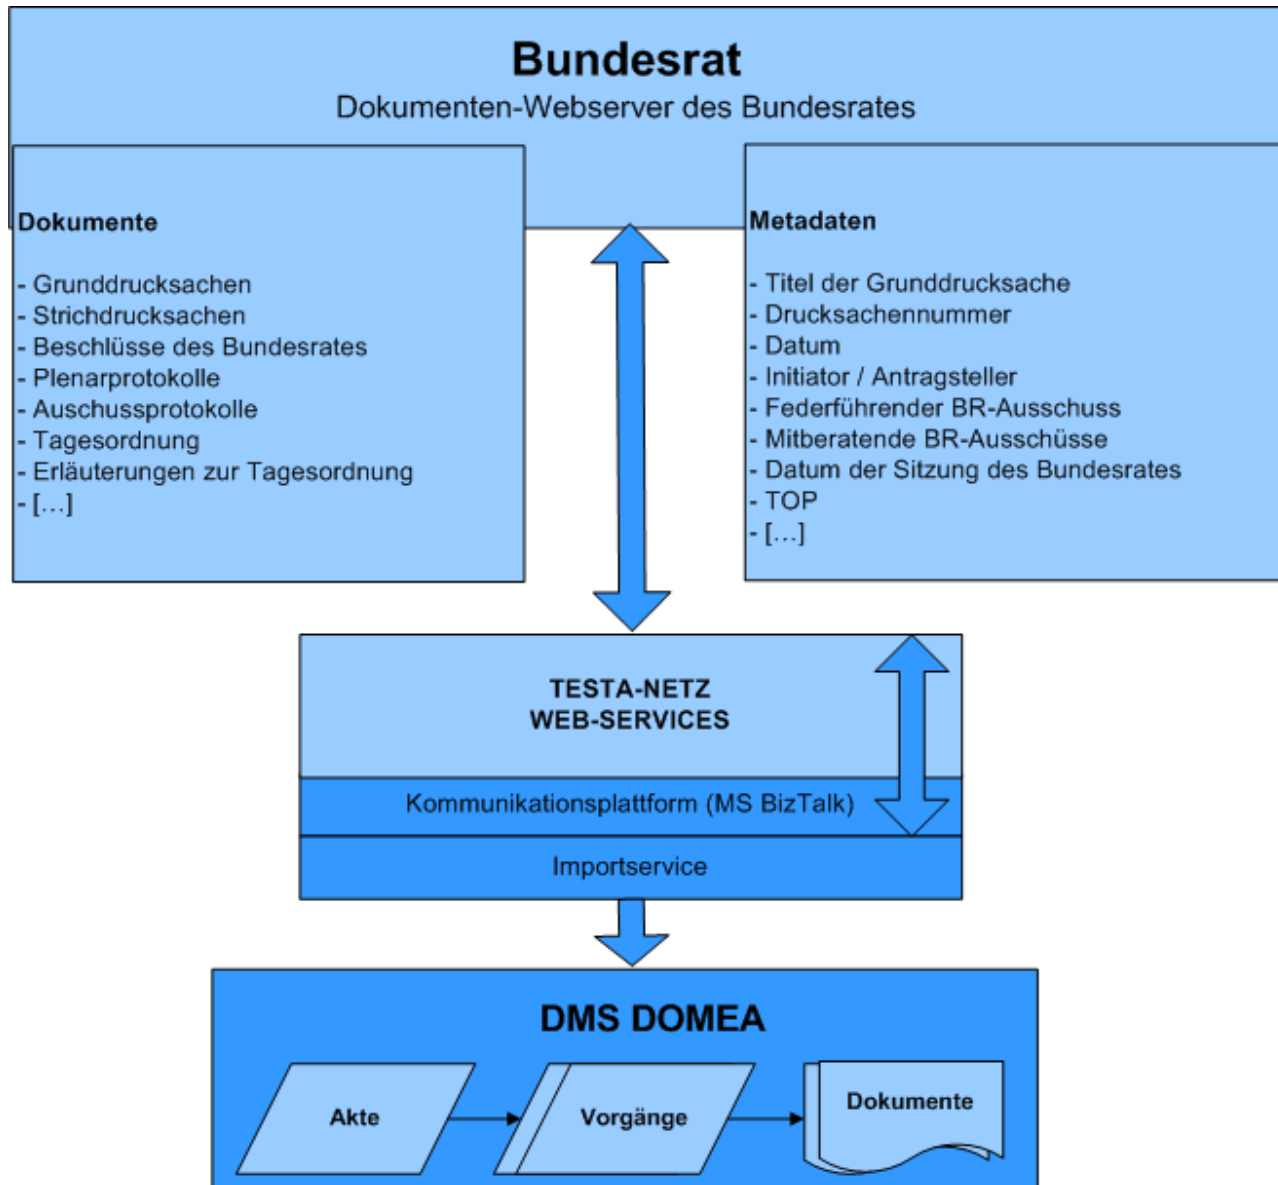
**Bundesrat**
Dokumenten-Webserver des Bundesrates

**Dokumente**

- Grunddrucksachen
- Strichdrucksachen
- Beschlüsse des Bundesrates
- Plenarprotokolle
- Auschussprotokolle
- Tagesordnung
- Erläuterungen zur Tagesordnung
- […]

**Metadaten**

- Titel der Grunddrucksache
- Drucksachennummer
- Datum
- Initiator / Antragsteller
- Federführender BR-Ausschuss
- Mitberatende BR-Ausschüsse
- Datum der Sitzung des Bundesrates
- TOP
- […]

TESTA-NETZ
WEB-SERVICES

Kommunikationsplattform (MS BizTalk)

Importservice

DMS DOMEA

Akte

Vorgänge

Dokumente